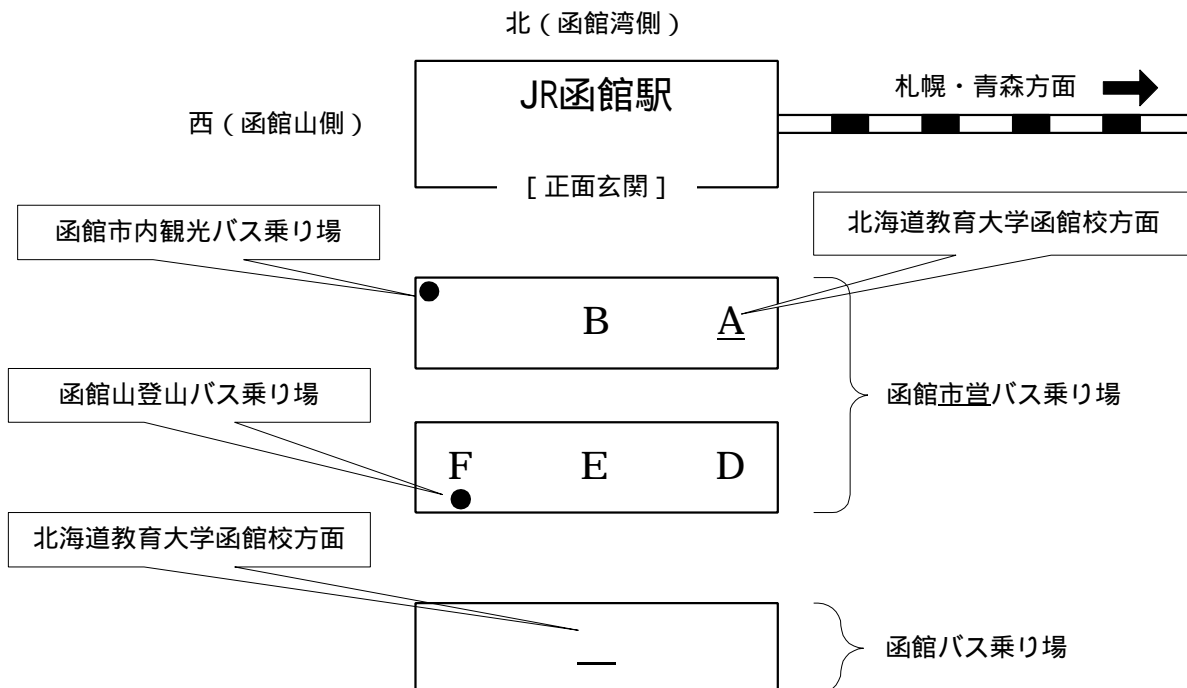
北（函館湾側）

西（函館山側）

JR函館駅

［正面玄関］

札幌・青森方面

函館市内観光バス乗り場

北海道教育大学函館校方面

B A

函館市営バス乗り場

函館山登山バス乗り場

F E D

北海道教育大学函館校方面

函館バス乗り場